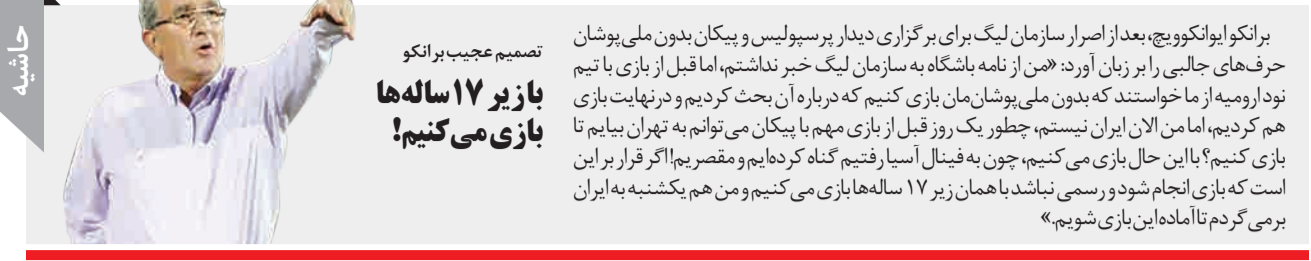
حاشیه

تصمیم عجیب برانکو

با زیر ۱۷ ساله‌ها بازی می‌کنیم!

برانکو ایوانکوویچ، بعد از اصرار سازمان لیگ برای برگزاری دیدار پرسپولیس و پیکان بدون ملی‌پوشان حرف‌های جالبی را بر زبان آورد: «من از نامه باشگاه به سازمان لیگ خبر نداشتم، اما قبل از بازی با تیم نوادرومیه از ما خواستند که بدون ملی‌پوشان‌مان بازی کنیم که درباره آن بحث کردیم و درنهایت بازی هم کردیم، اما من الان ایران نیستم، چطور یک روز قبل از بازی مهم با پیکان می‌توانم به تهران بیایم تا بازی کنیم؟ با این حال بازی می‌کنیم، چون به فینال آسیا رفتیم گناه کرده‌ایم و مقصریم! اگر قرار بر این است که بازی انجام شود و رسمی نباشد با همان زیر ۱۷ ساله‌ها بازی می‌کنیم و من هم یکشنبه به ایران برمی‌گردم تا آماده این بازی شویم.»